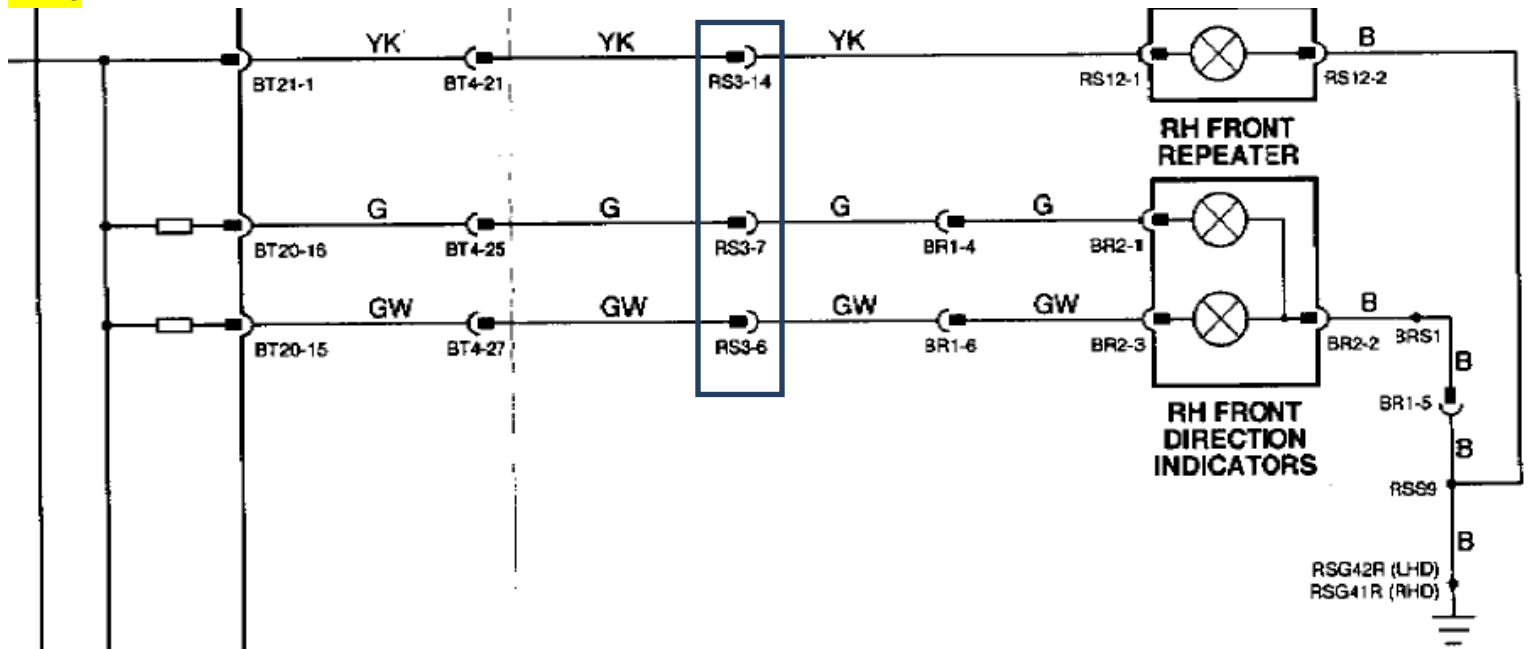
YK
YK
YK
B
BT21-1
BT4-21
RS3-14
RS12-1
RS12-2
RH FRONT REPEATER
G
G
G
G
BT20-16
BT4-25
RS3-7
BR1-4
BR2-1
GW
GW
GW
GW
B
BT20-15
BT4-27
RS3-6
BR1-6
BR2-3
BR2-2
BRS1
B
BR1-5
RH FRONT DIRECTION INDICATORS
B
B
RSS9
B
RSG42R (LHD)
RSG41R (RHD)